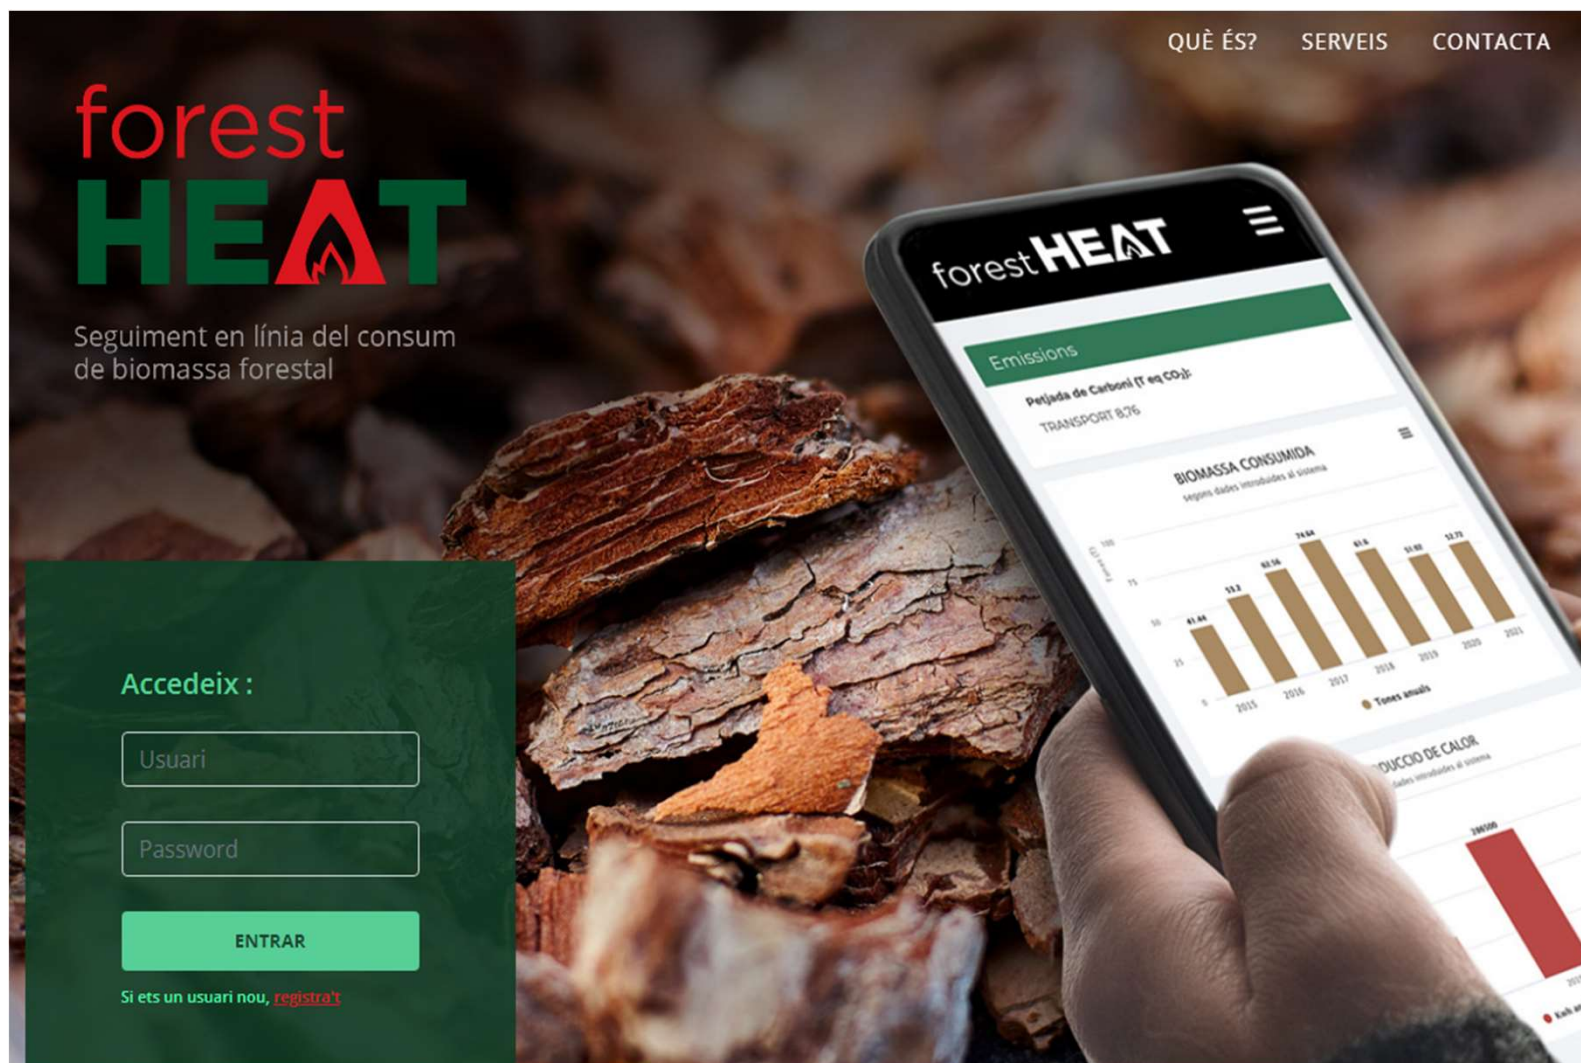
QUÈ ÉS? SERVEIS CONTACTA

forest HEAT

Seguiment en línia del consum de biomassa forestal

Accedeix :

Usuari

Password

ENTRAR

Si ets un usuari nou, registra't

forest HEAT

Emissions

Petjada de Carboni (T eq $CO_2$):

TRANSPORT 8.76

BIOMASSA CONSUMIDA

segons dades introduides al sistema

100

75

50

25

0

41.46

53.2

62.56

74.64

61.6

51.02

52.72

2015

2016

2017

2018

2019

2020

2021

Tones anuals

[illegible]DUCCIÓ DE CALOR

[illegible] dades introduides al sistema

286000